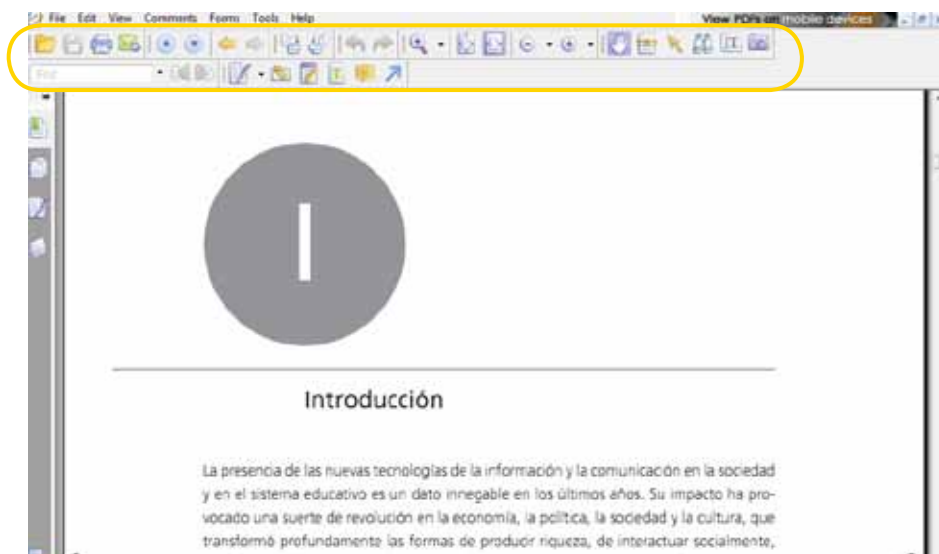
File Edit View Comments Forms Tools Help

View PDFs on mobile devices

Find

I

Introducción

La presencia de las nuevas tecnologías de la información y la comunicación en la sociedad y en el sistema educativo es un dato innegable en los últimos años. Su impacto ha provocado una suerte de revolución en la economía, la política, la sociedad y la cultura, que transformó profundamente las formas de producir riqueza, de interactuar socialmente,